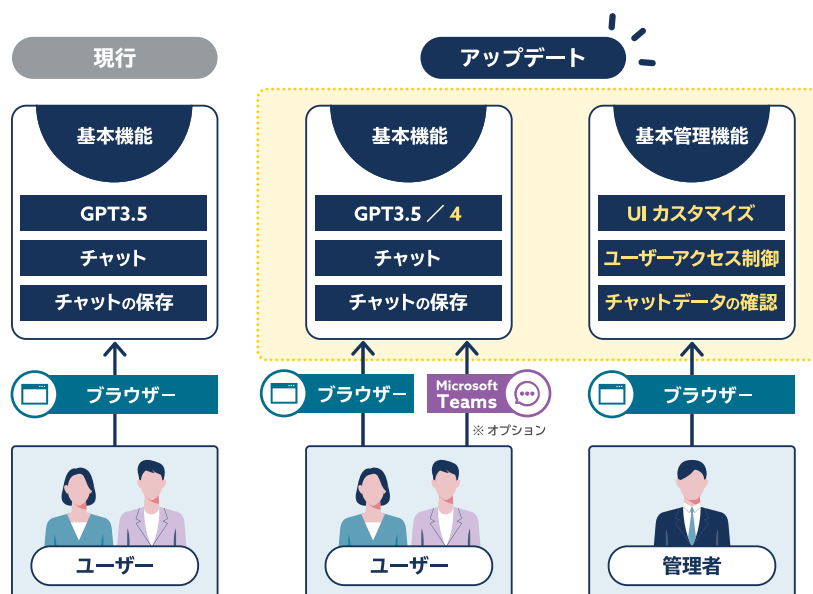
現行

基本機能

GPT3.5

チャット

チャットの保存

ブラウザー

ユーザー

アップデート

基本機能

GPT3.5 ／ 4

チャット

チャットの保存

ブラウザー

Microsoft Teams

※ オプション

ユーザー

基本管理機能

UI カスタマイズ

ユーザーアクセス制御

チャットデータの確認

ブラウザー

管理者